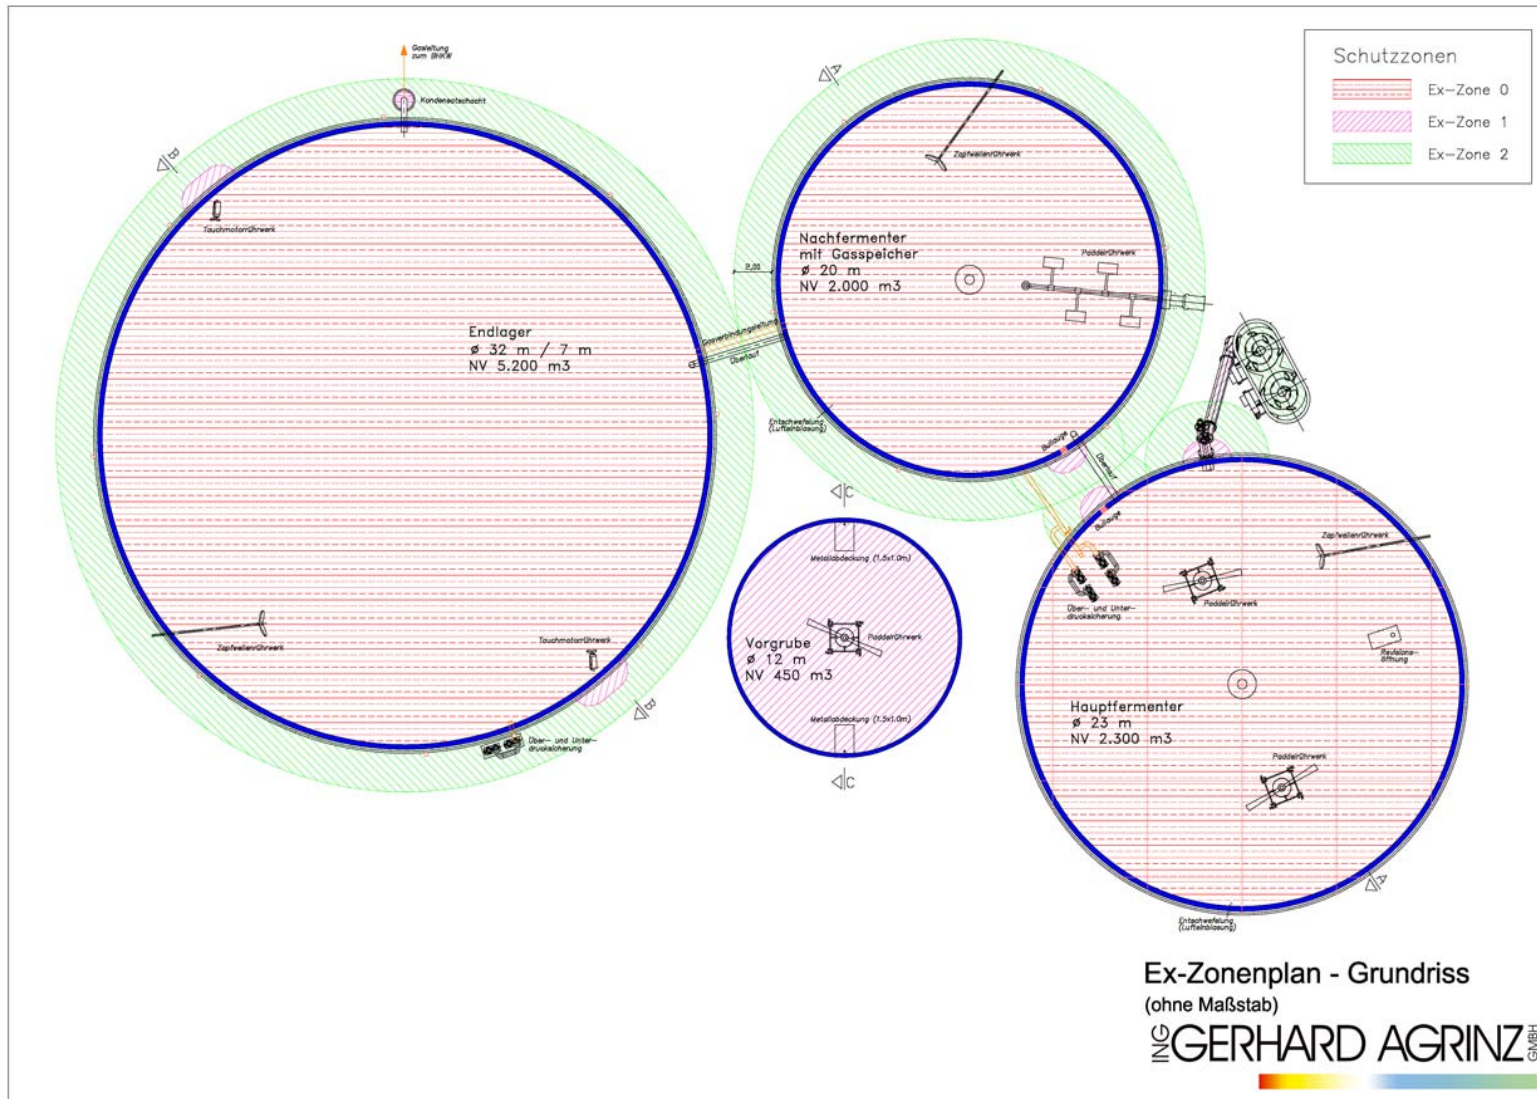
Schutzzonen
Ex–Zone 0
Ex–Zone 1
Ex–Zone 2

Gasleitung zum BHKW
Kondensatschacht
Tauchmotorrührwerk
Endlager
ø 32 m / 7 m
NV 5.200 m3
Gasverbindungsleitung
Überlauf
Zapfwellenrührwerk
Tauchmotorrührwerk
Über– und Unterdrucksicherung
2,00
Nachfermenter
mit Gasspeicher
ø 20 m
NV 2.000 m3
Zapfwellenrührwerk
Paddelrührwerk
Entschwefelung (Lufteinblasung)
Bullauge
Bullauge
Metallabdeckung (1.5x1.0m)
Vorgrube
ø 12 m
NV 450 m3
Paddelrührwerk
Metallabdeckung (1.5x1.0m)
Über– und Unterdrucksicherung
Paddelrührwerk
Zapfwellenrührwerk
Revisionsöffnung
Hauptfermenter
ø 23 m
NV 2.300 m3
Paddelrührwerk
Entschwefelung (Lufteinblasung)
B
B
A
A
C
C

Ex-Zonenplan - Grundriss
(ohne Maßstab)
ING GERHARD AGRINZ GMBH